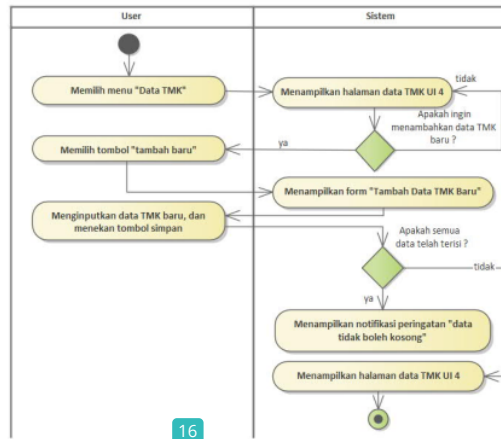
User

Sistem

Memilih menu "Data TMK"

Menampilkan halaman data TMK UI 4

tidak

Apakah ingin menambahkan data TMK baru ?

Memilih tombol "tambah baru"

ya

Menampilkan form "Tambah Data TMK Baru"

Menginputkan data TMK baru, dan menekan tombol simpan

Apakah semua data telah terisi ?

tidak

ya

Menampilkan notifikasi peringatan "data tidak boleh kosong"

Menampilkan halaman data TMK UI 4

16